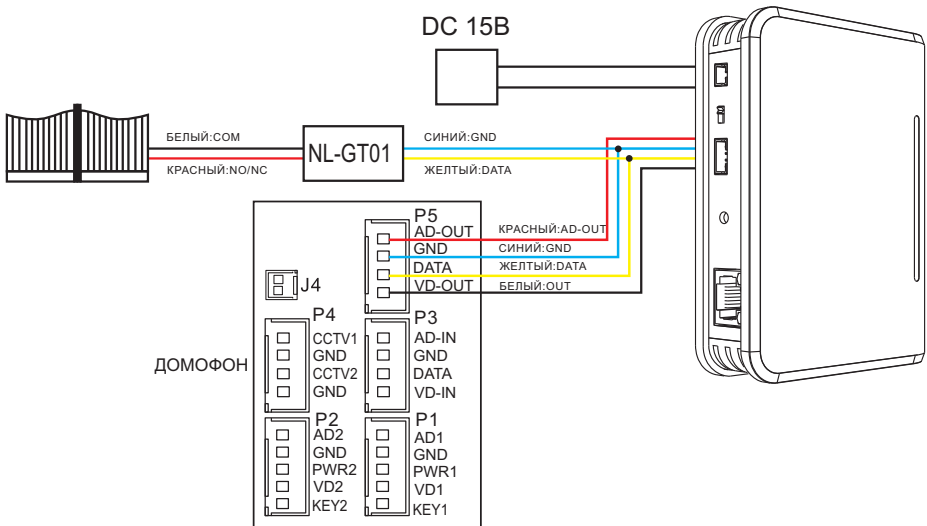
DC 15В

БЕЛЫЙ:COM
КРАСНЫЙ:NO/NC
NL-GT01
СИНИЙ:GND
ЖЕЛТЫЙ:DATA

P5
AD-OUT
GND
DATA
VD-OUT
КРАСНЫЙ:AD-OUT
СИНИЙ:GND
ЖЕЛТЫЙ:DATA
БЕЛЫЙ:OUT

J4

P4
CCTV1
GND
CCTV2
GND

P3
AD-IN
GND
DATA
VD-IN

ДОМОФОН

P2
AD2
GND
PWR2
VD2
KEY2

P1
AD1
GND
PWR1
VD1
KEY1